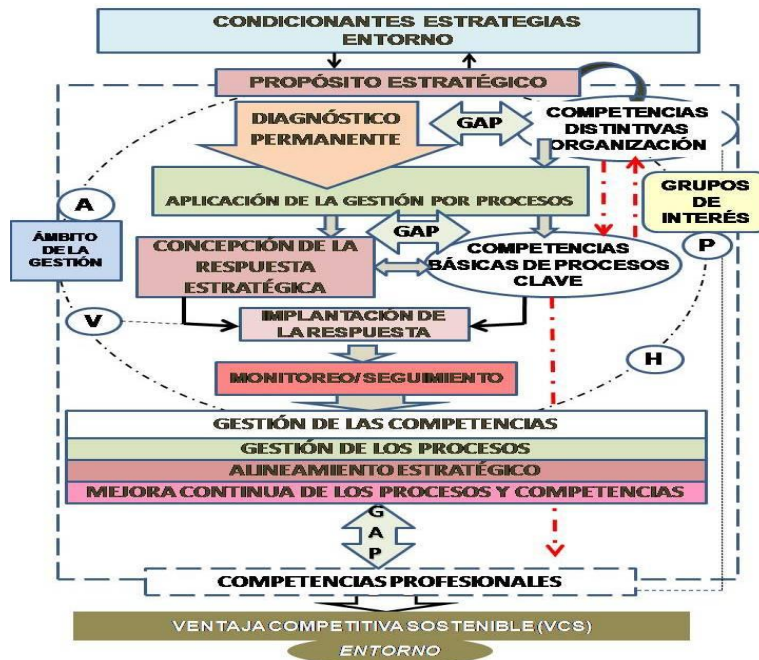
CONDICIONANTES ESTRATEGIAS ENTORNO

PROPÓSITO ESTRATÉGICO

DIAGNÓSTICO PERMANENTE

GAP

COMPETENCIAS DISTINTIVAS ORGANIZACIÓN

A

ÁMBITO DE LA GESTIÓN

APLICACIÓN DE LA GESTIÓN POR PROCESOS

GRUPOS DE INTERÉS

GAP

CONCEPCIÓN DE LA RESPUESTA ESTRATÉGICA

COMPETENCIAS BÁSICAS DE PROCESOS CLAVE

P

V

IMPLANTACIÓN DE LA RESPUESTA

H

MONITOREO/SEGUIMIENTO

GESTIÓN DE LAS COMPETENCIAS

GESTIÓN DE LOS PROCESOS

ALINEAMIENTO ESTRATÉGICO

MEJORA CONTINUA DE LOS PROCESOS Y COMPETENCIAS

G A P

COMPETENCIAS PROFESIONALES

VENTAJA COMPETITIVA SOSTENIBLE (VCS)

ENTORNO